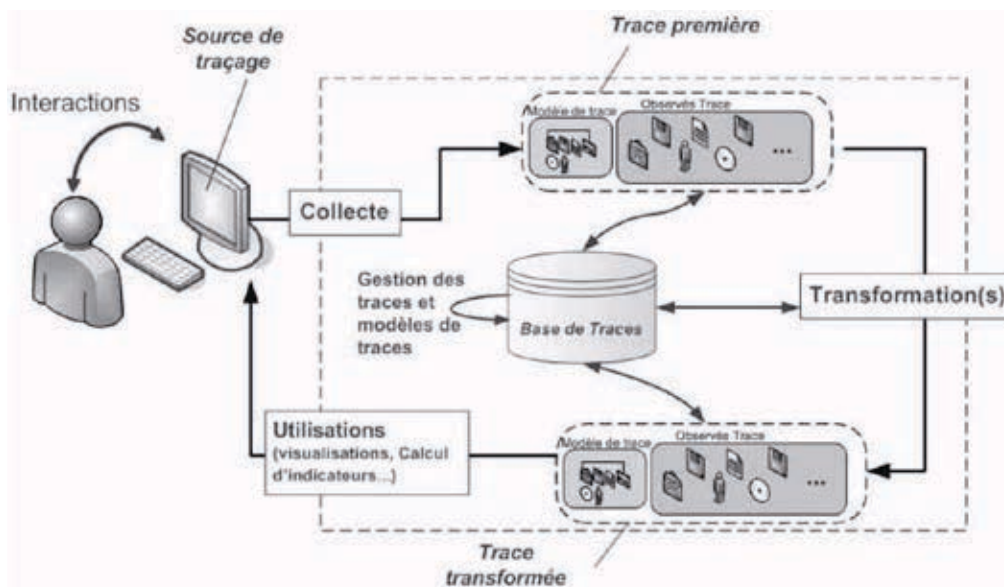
Source de traçage

Trace première

Interactions

Modèle de trace

Observés Trace

...

Collecte

Gestion des traces et modèles de traces

Base de Traces

Transformation(s)

Utilisations (visualisations, Calcul d'indicateurs...)

Modèle de trace

Observés Trace

...

Trace transformée